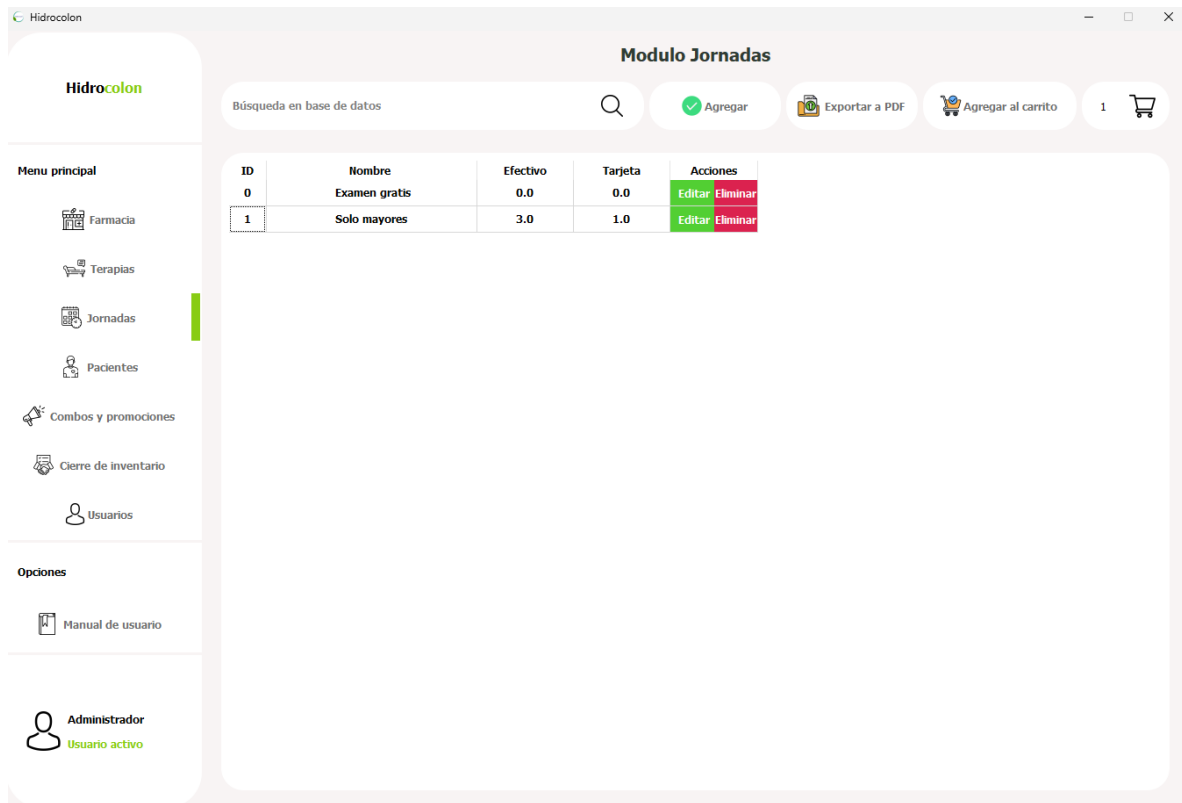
Hidrocolon

Hidrocolon

Menu principal

Farmacia

Terapias

Jornadas

Pacientes

Combos y promociones

Cierre de inventario

Usuarios

Opciones

Manual de usuario

Administrador
Usuario activo

Modulo Jornadas

Búsqueda en base de datos

Agregar

Exportar a PDF

Agregar al carrito

1

| ID | Nombre | Efectivo | Tarjeta | Acciones |
|---|---|---|---|---|
| 0 | Examen gratis | 0.0 | 0.0 | Editar Eliminar |
| 1 | Solo mayores | 3.0 | 1.0 | Editar Eliminar |